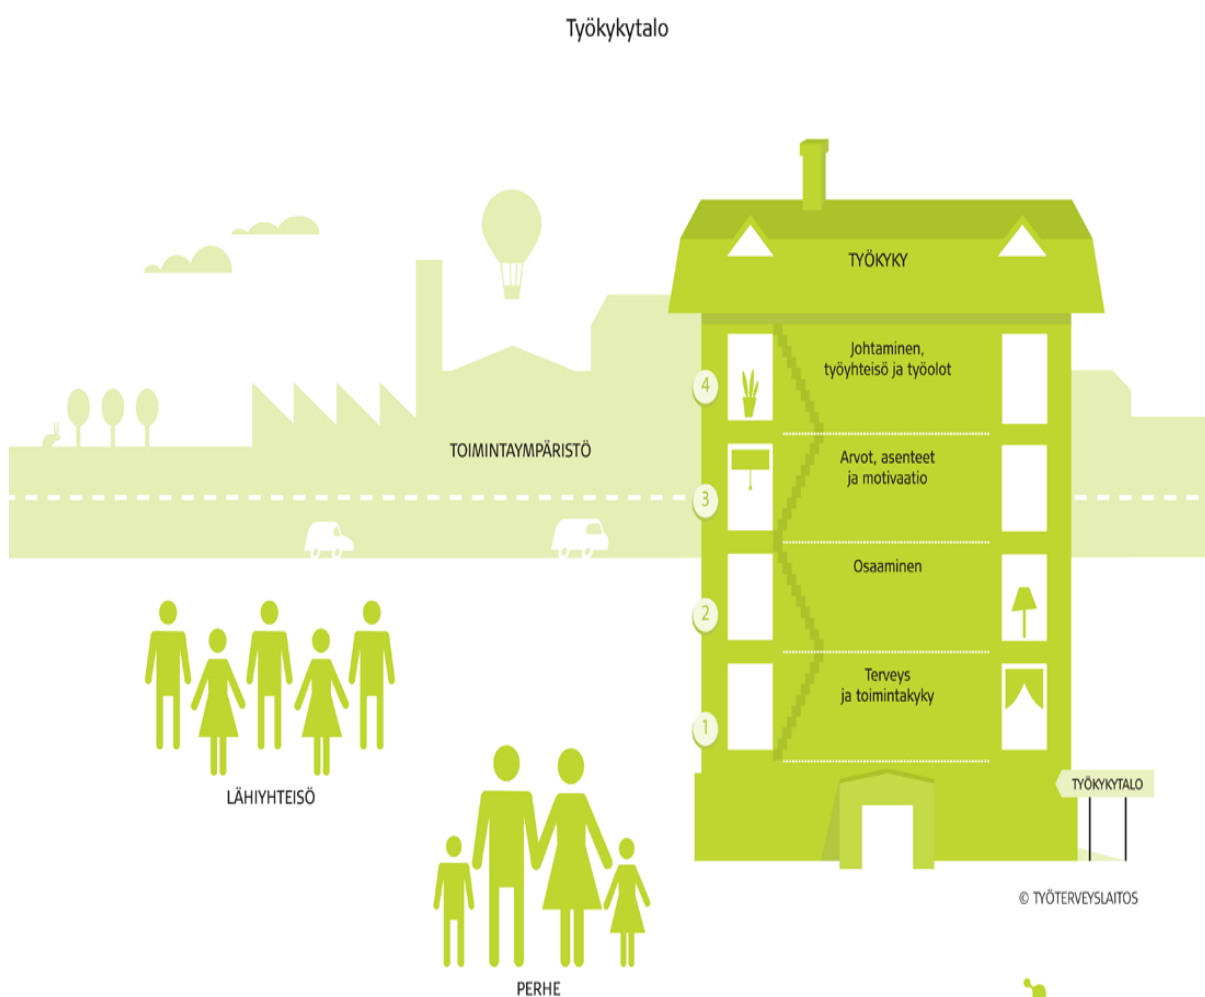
Työkykytalo

TYÖKYKY

4
Johtaminen, työyhteisö ja työolot

TOIMINTAYMPÄRISTÖ

3
Arvot, asenteet ja motivaatio

2
Osaaminen

1
Terveys ja toimintakyky

LÄHIYHTEISÖ

TYÖKYKYTALO

© TYÖTERVEYSLAITOS

PERHE